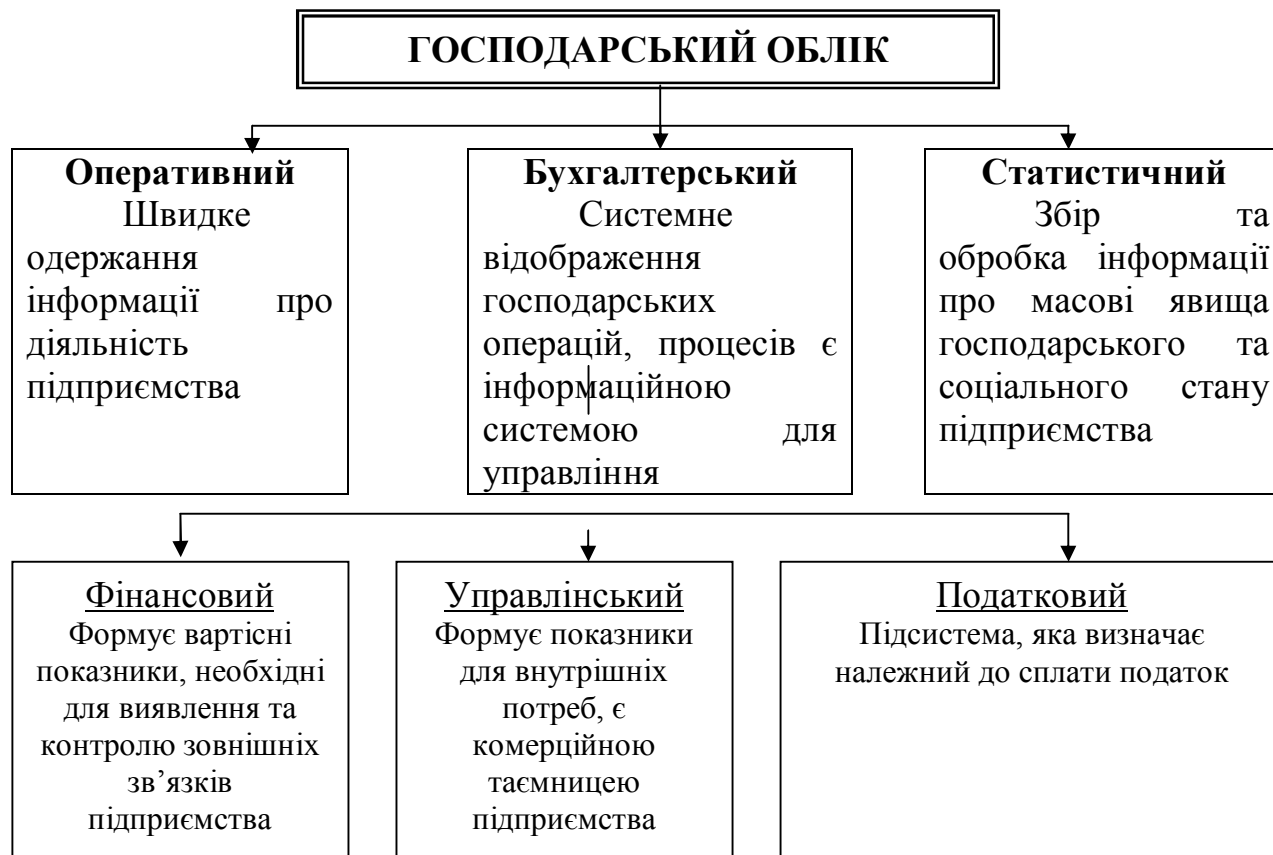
ГОСПОДАРСЬКИЙ ОБЛІК

**Оперативний**
Швидке одержання інформації про діяльність підприємства

**Бухгалтерський**
Системне відображення господарських операцій, процесів є інформаційною системою для управління

**Статистичний**
Збір та обробка інформації про масові явища господарського та соціального стану підприємства

Фінансовий
Формує вартісні показники, необхідні для виявлення та контролю зовнішніх зв'язків підприємства

Управлінський
Формує показники для внутрішніх потреб, є комерційною таємницею підприємства

Податковий
Підсистема, яка визначає належний до сплати податок